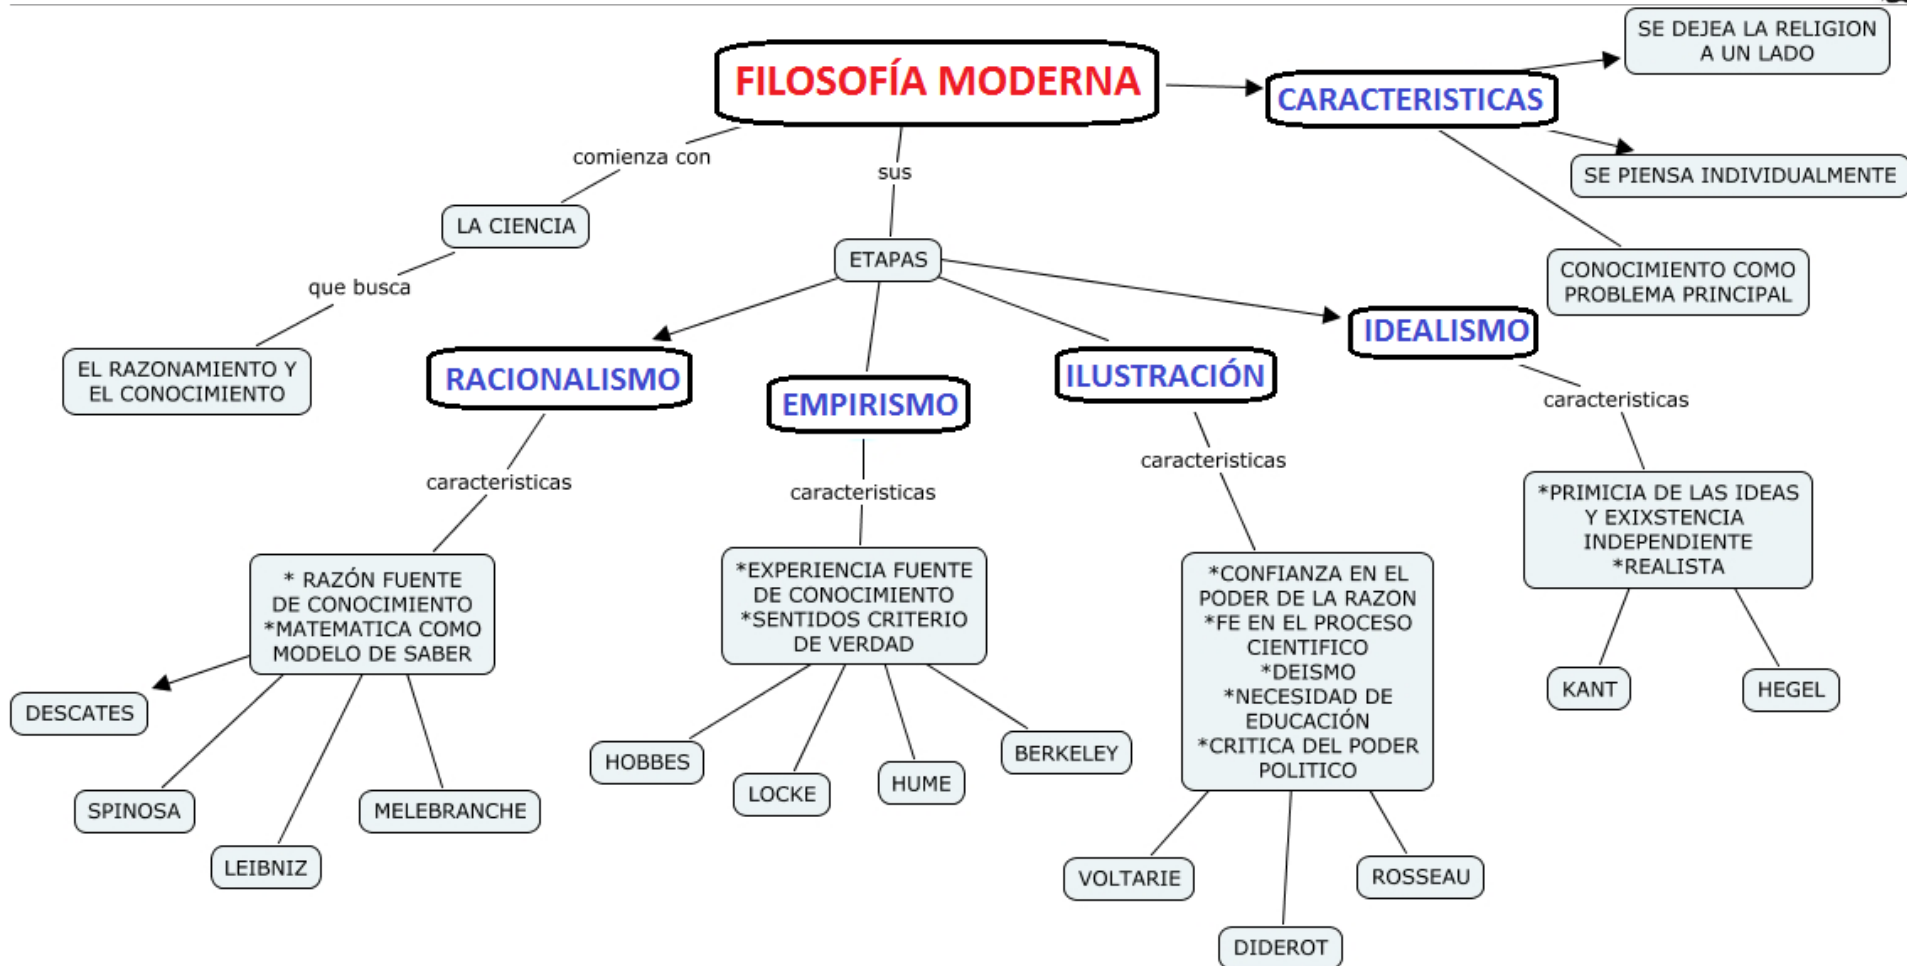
FILOSOFÍA MODERNA

CARACTERISTICAS

SE DEJEA LA RELIGION A UN LADO

SE PIENSA INDIVIDUALMENTE

CONOCIMIENTO COMO PROBLEMA PRINCIPAL

comienza con

LA CIENCIA

que busca

EL RAZONAMIENTO Y EL CONOCIMIENTO

sus

ETAPAS

RACIONALISMO

caracteristicas

* RAZÓN FUENTE DE CONOCIMIENTO *MATEMATICA COMO MODELO DE SABER

DESCATES

SPINOSA

LEIBNIZ

MELEBRANCHE

EMPIRISMO

caracteristicas

*EXPERIENCIA FUENTE DE CONOCIMIENTO *SENTIDOS CRITERIO DE VERDAD

HOBBES

LOCKE

HUME

BERKELEY

ILUSTRACIÓN

caracteristicas

*CONFIANZA EN EL PODER DE LA RAZON *FE EN EL PROCESO CIENTIFICO *DEISMO *NECESIDAD DE EDUCACIÓN *CRITICA DEL PODER POLITICO

VOLTARIE

DIDEROT

ROSSEAU

IDEALISMO

caracteristicas

*PRIMICIA DE LAS IDEAS Y EXIXSTENCIA INDEPENDIENTE *REALISTA

KANT

HEGEL